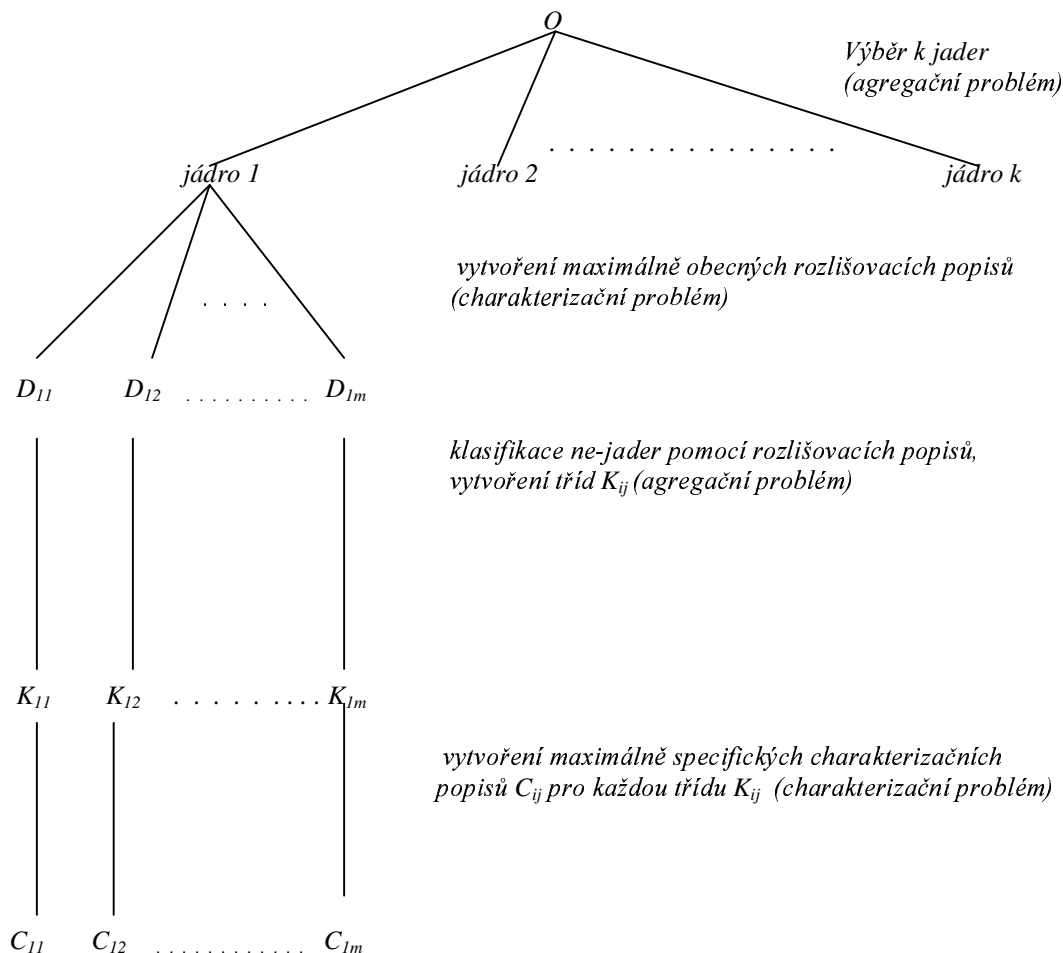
O

Výběr k jader
(agregační problém)

jádro 1 jádro 2 . . . . . . . . . . . . . . jádro k

vytvoření maximálně obecných rozlišovacích popisů
(charakterizační problém)

. . . .

$D_{11}$ $D_{12}$ . . . . . . . . . . $D_{1m}$

klasifikace ne-jader pomocí rozlišovacích popisů,
vytvoření tříd $K_{ij}$ (agregační problém)

$K_{11}$ $K_{12}$ . . . . . . . . . $K_{1m}$

vytvoření maximálně specifických charakterizačních
popisů $C_{ij}$ pro každou třídu $K_{ij}$ (charakterizační problém)

$C_{11}$ $C_{12}$ . . . . . . . . . . . . $C_{1m}$